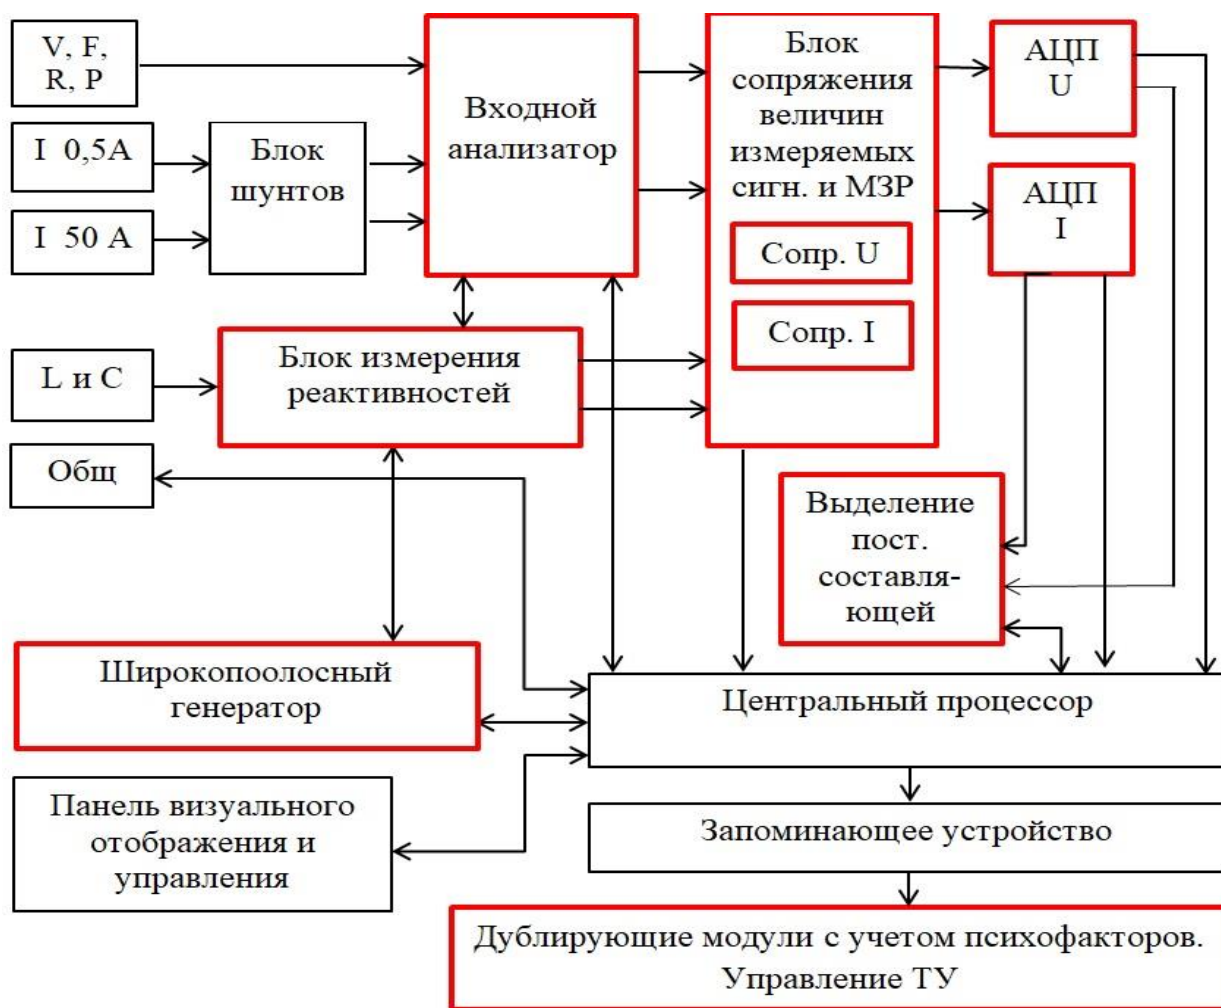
V, F, R, P

I 0,5A

I 50 A

Блок шунтов

Входной анализатор

Блок сопряжения величин измеряемых сигн. и МЗР

Сопр. U

Сопр. I

АЦП U

АЦП I

L и C

Блок измерения реактивностей

Общ

Выделение пост. составляющей

Широкопоолосный генератор

Центральный процессор

Панель визуального отображения и управления

Запоминающее устройство

Дублирующие модули с учетом психофакторов. Управление ТУ